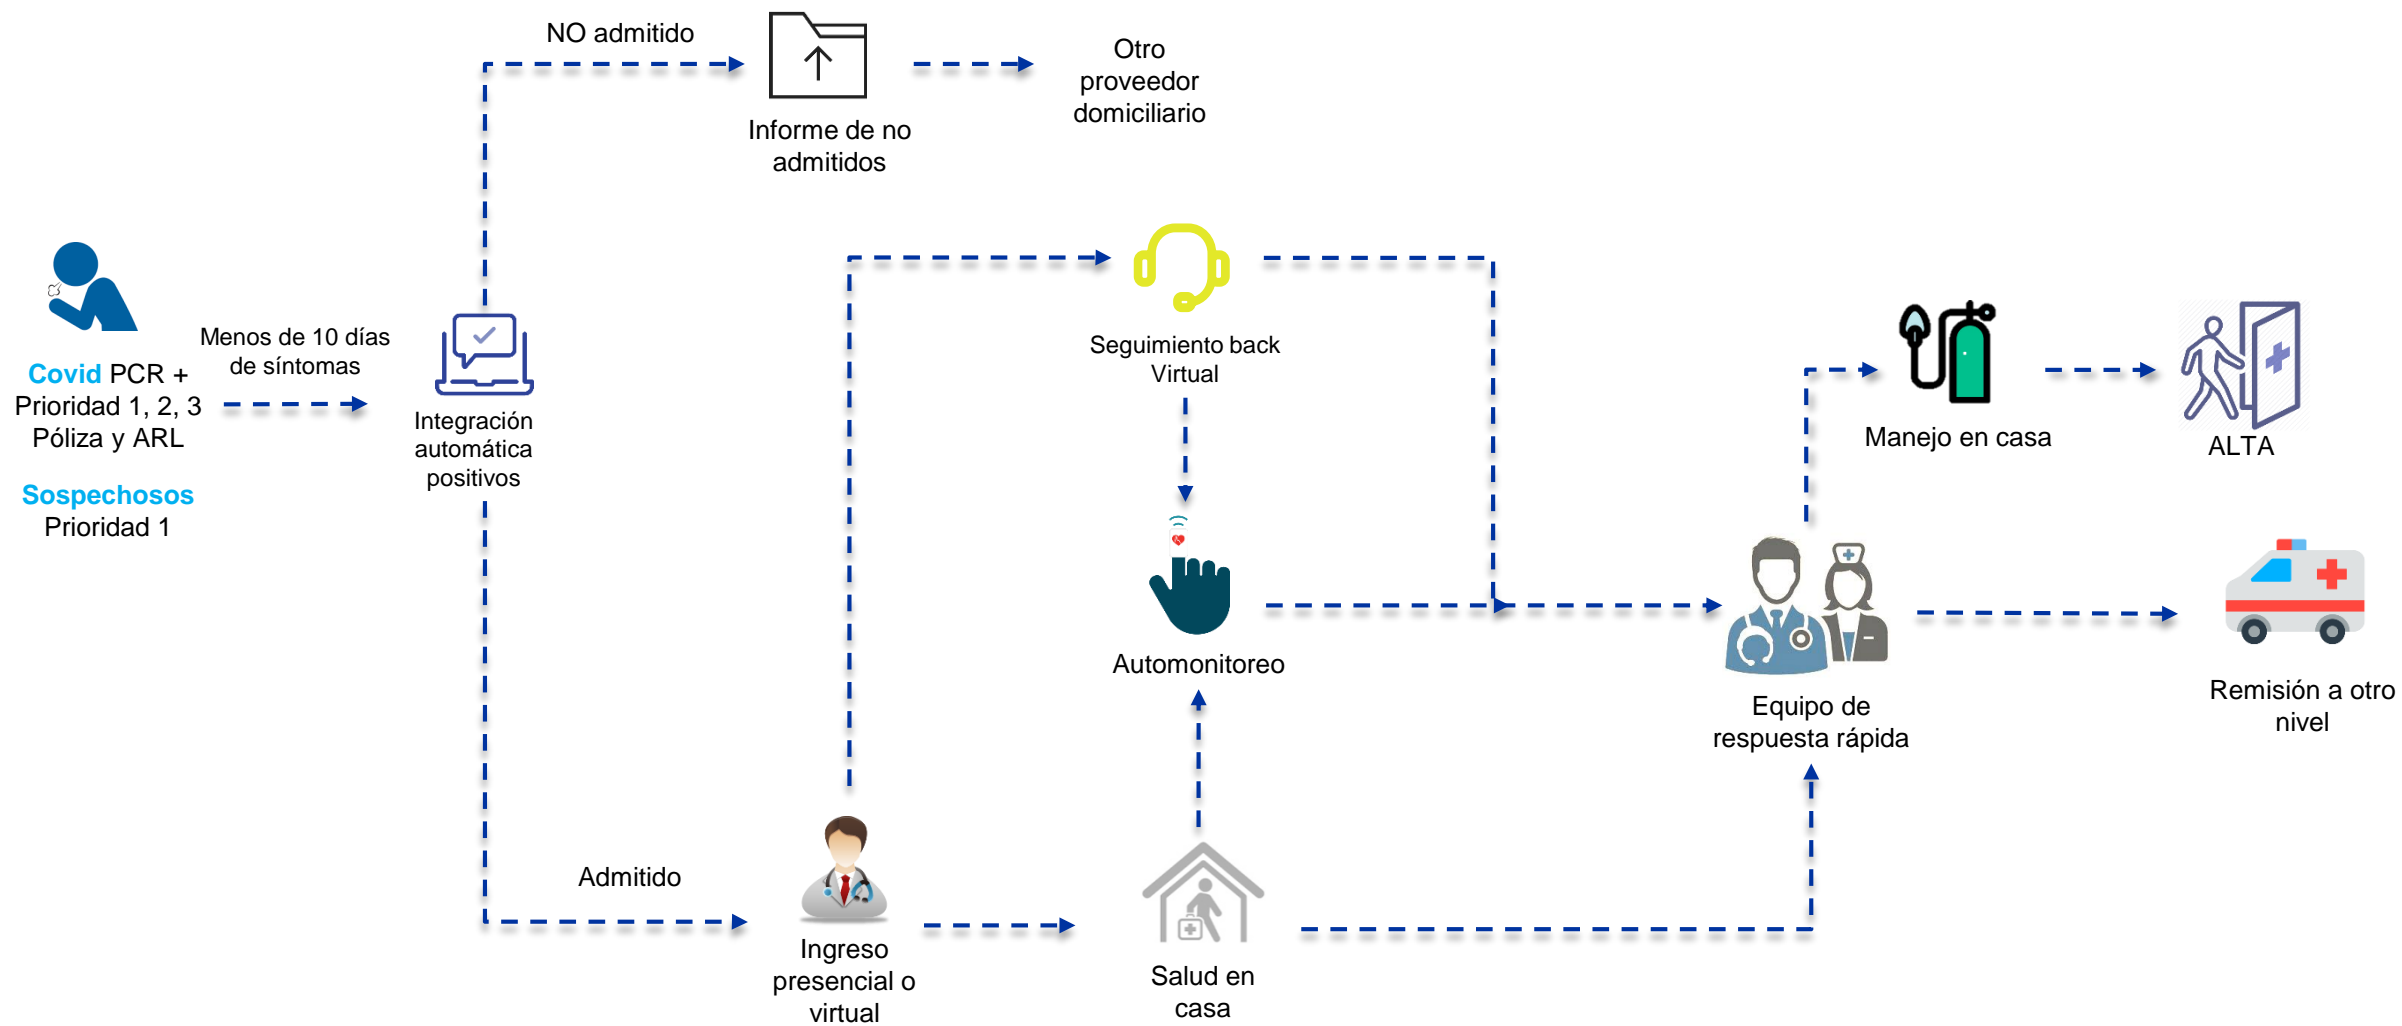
Covid PCR +
Prioridad 1, 2, 3
Póliza y ARL

Sospechosos
Prioridad 1

Menos de 10 días de síntomas

Integración automática positivos

NO admitido

Informe de no admitidos

Otro proveedor domiciliario

Seguimiento back Virtual

Automonitoreo

Admitido

Ingreso presencial o virtual

Salud en casa

Equipo de respuesta rápida

Manejo en casa

ALTA

Remisión a otro nivel